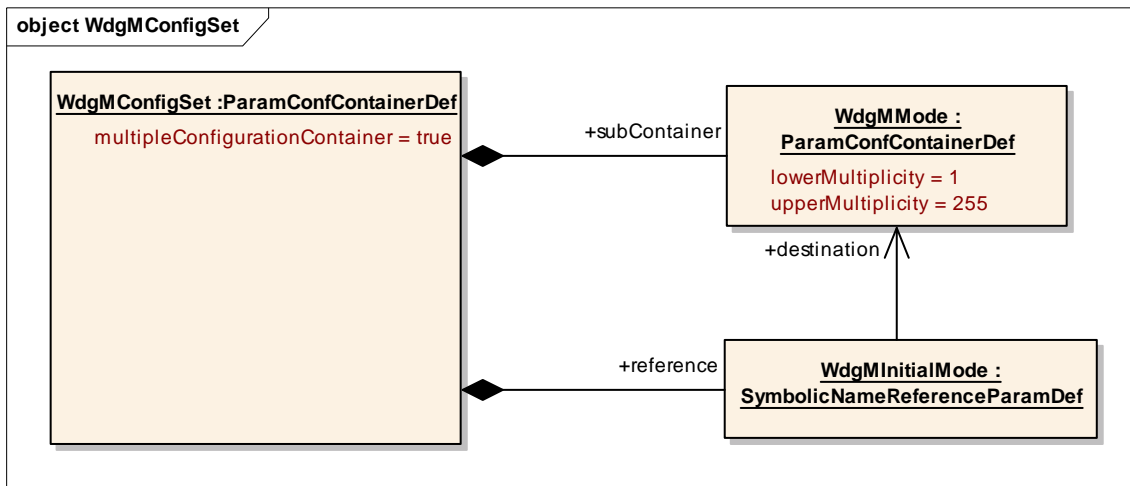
object WdgMConfigSet

WdgMConfigSet :ParamConfContainerDef

multipleConfigurationContainer = true

+subContainer

WdgMMode : ParamConfContainerDef

lowerMultiplicity = 1
upperMultiplicity = 255

+destination

+reference

WdgMInitialMode : SymbolicNameReferenceParamDef